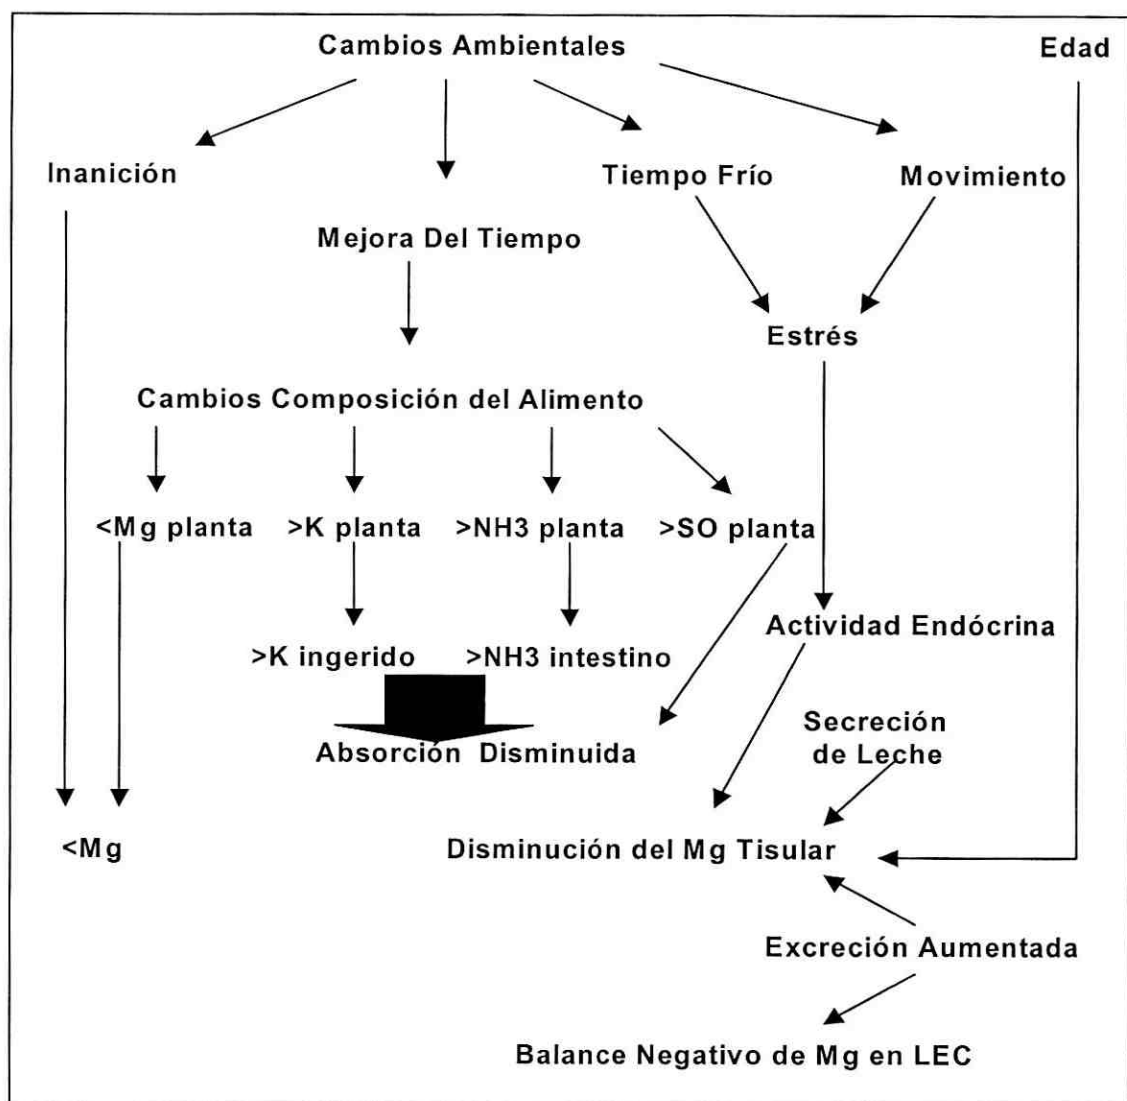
Cambios Ambientales

Edad

Inanición

Tiempo Frío

Movimiento

Mejora Del Tiempo

Estrés

Cambios Composición del Alimento

<Mg planta

>K planta

>NH3 planta

>SO planta

Actividad Endócrina

>K ingerido

>NH3 intestino

Secreción de Leche

Absorción Disminuida

<Mg

Disminución del Mg Tisular

Excreción Aumentada

Balance Negativo de Mg en LEC